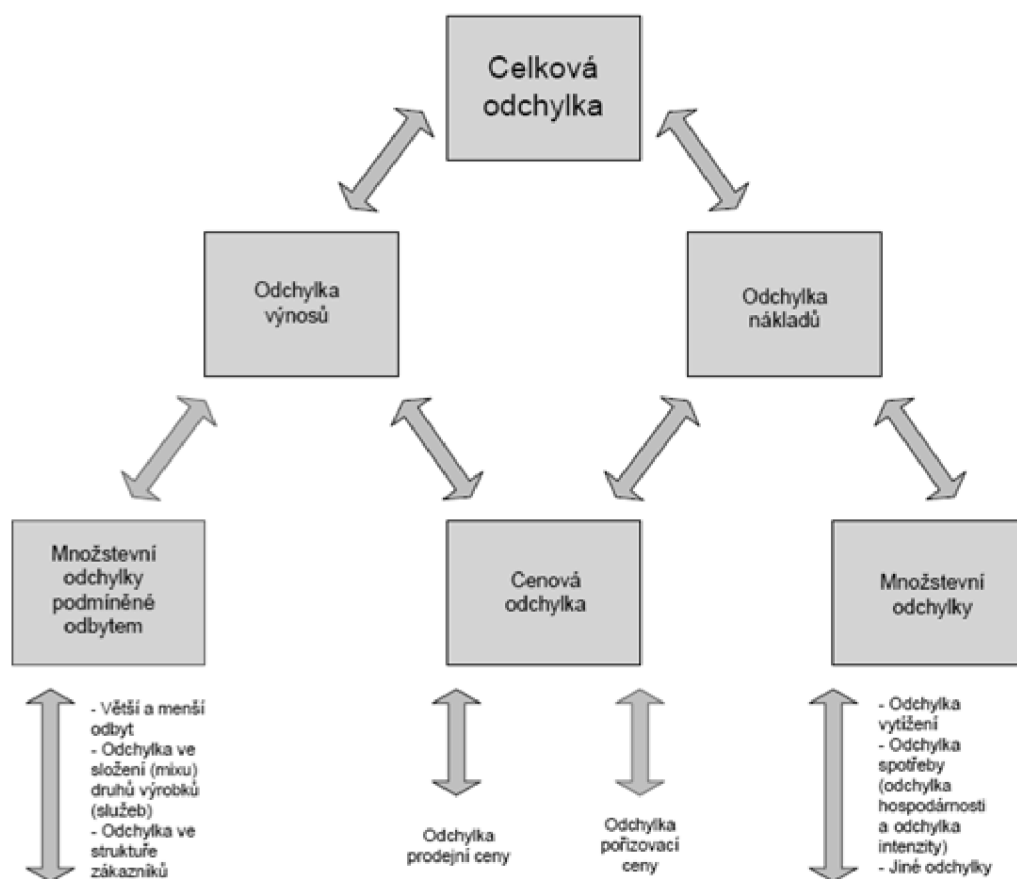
Celková odchylka

Odchylka výnosů

Odchylka nákladů

Množstevní odchylky podmíněné odbytem

Cenová odchylka

Množstevní odchylky

- Větší a menší odbyt
- Odchylka ve složení (mixu) druhů výrobků (služeb)
- Odchylka ve struktuře zákazníků

Odchylka prodejní ceny

Odchylka pořizovací ceny

- Odchylka vytížení
- Odchylka spotřeby (odchylka hospodárnosti a odchylka intenzity)
- Jiné odchylky